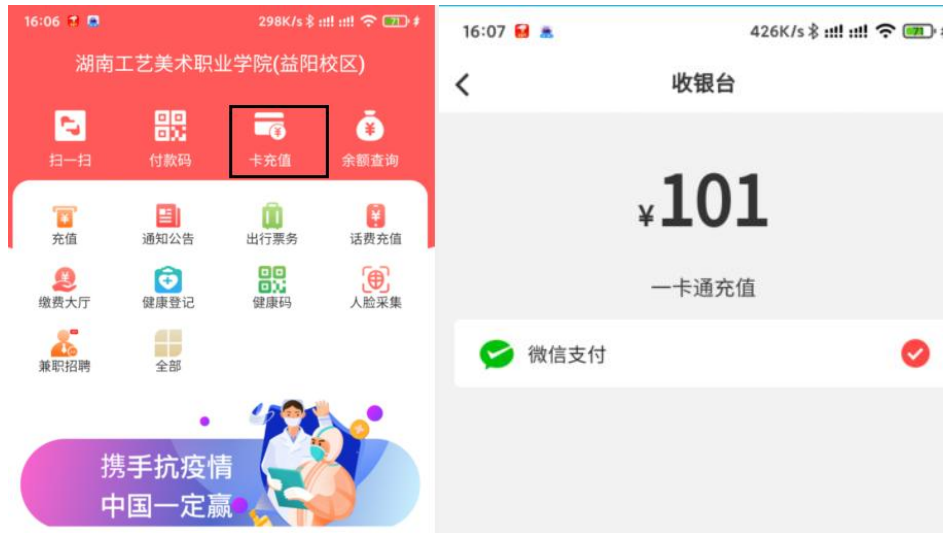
16:06 298K/s 71

湖南工艺美术职业学院(益阳校区)

扫一扫
付款码
卡充值
余额查询

充值
通知公告
出行票务
话费充值
缴费大厅
健康登记
健康码
人脸采集
兼职招聘
全部

携手抗疫情
中国一定赢

16:07 426K/s 71

收银台

¥101

一卡通充值

微信支付